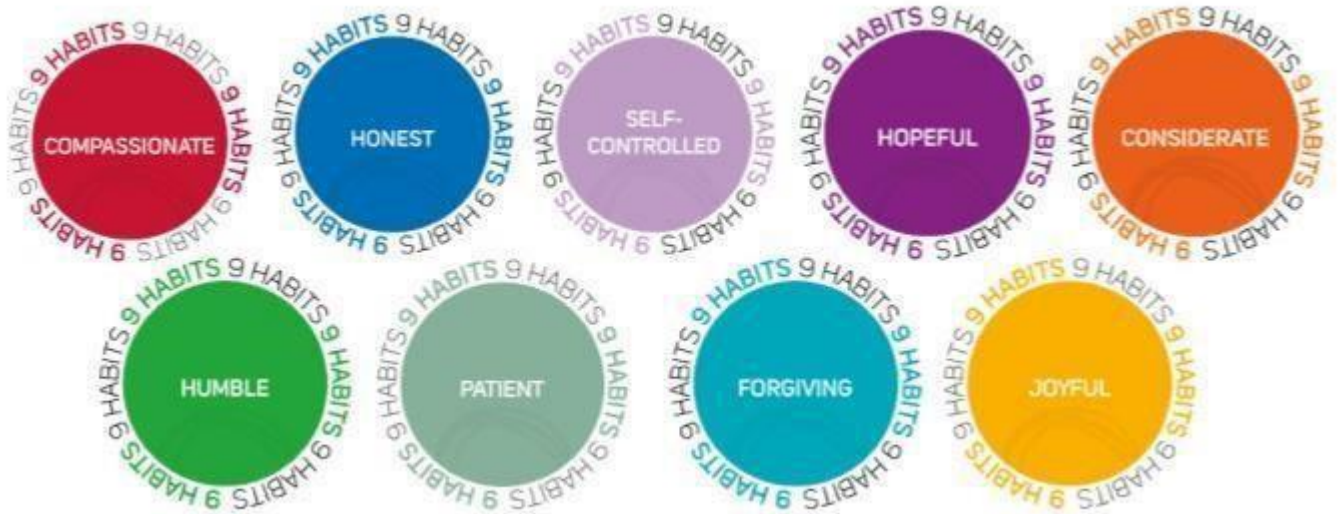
9 HABITS 9 HABITS 9 HABITS 9 HABITS 9 HABITS 9 HABITS
COMPASSIONATE

9 HABITS 9 HABITS 9 HABITS 9 HABITS 9 HABITS 9 HABITS
HONEST

9 HABITS 9 HABITS 9 HABITS 9 HABITS 9 HABITS 9 HABITS
SELF-CONTROLLED

9 HABITS 9 HABITS 9 HABITS 9 HABITS 9 HABITS 9 HABITS
HOPEFUL

9 HABITS 9 HABITS 9 HABITS 9 HABITS 9 HABITS 9 HABITS
CONSIDERATE

9 HABITS 9 HABITS 9 HABITS 9 HABITS 9 HABITS 9 HABITS
HUMBLE

9 HABITS 9 HABITS 9 HABITS 9 HABITS 9 HABITS 9 HABITS
PATIENT

9 HABITS 9 HABITS 9 HABITS 9 HABITS 9 HABITS 9 HABITS
FORGIVING

9 HABITS 9 HABITS 9 HABITS 9 HABITS 9 HABITS 9 HABITS
JOYFUL